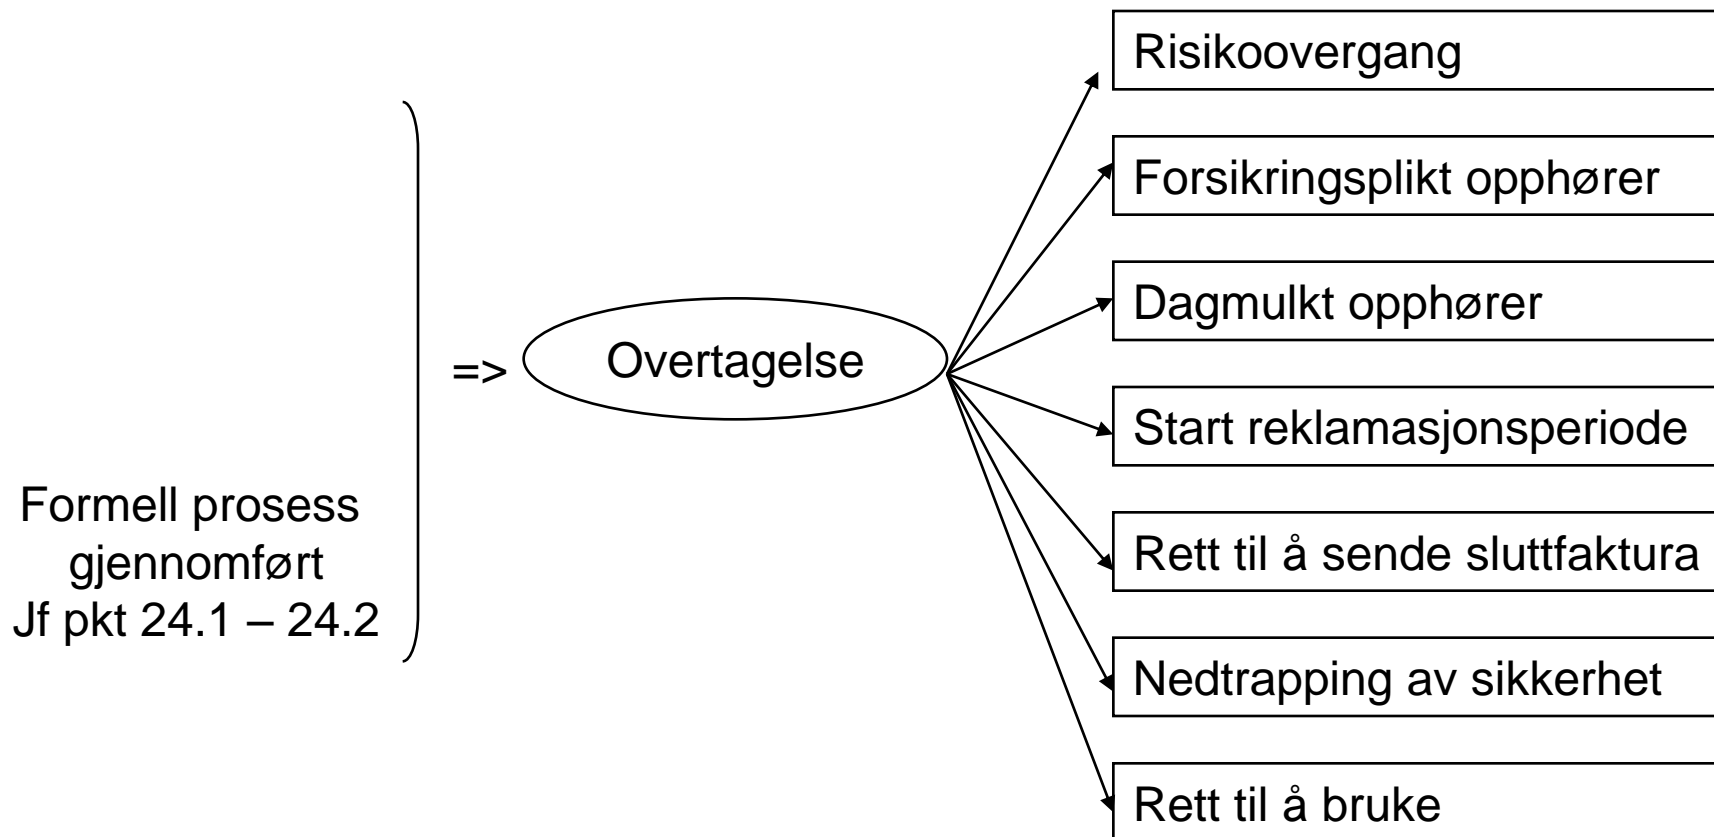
Formell prosess gjennomført Jf pkt 24.1 – 24.2

=>

Overtagelse

Risikoovergang

Forsikringsplikt opphører

Dagmulkt opphører

Start reklamasjonsperiode

Rett til å sende sluttfaktura

Nedtrapping av sikkerhet

Rett til å bruke